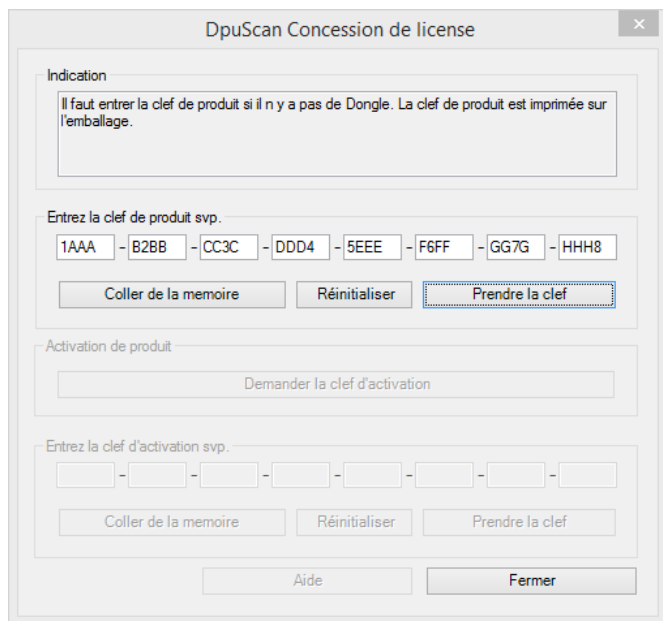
DpuScan Concession de license

Indication

Il faut entrer la clef de produit si il n y a pas de Dongle. La clef de produit est imprimée sur l'emballage.

Entrez la clef de produit svp.

1AAA - B2BB - CC3C - DDD4 - 5EEE - F6FF - GG7G - HHH8

Coller de la memoire | Réinitialiser | Prendre la clef

Activation de produit

Demander la clef d'activation

Entrez la clef d'activation svp.

- - - - - - -

Coller de la memoire | Réinitialiser | Prendre la clef

Aide | Fermer